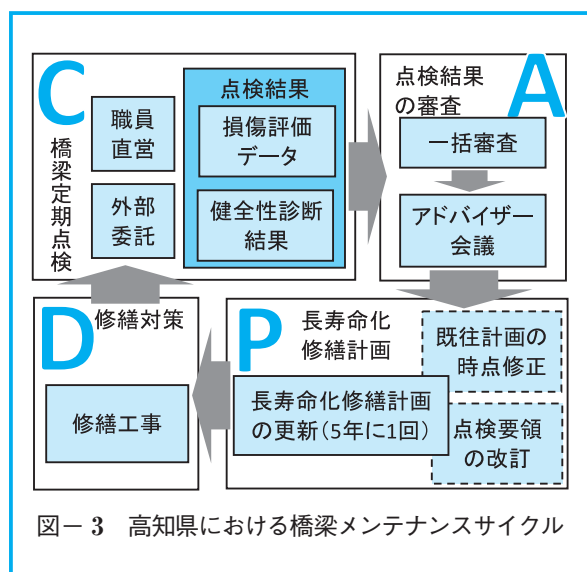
C
橋梁定期点検

職員直営

外部委託

点検結果

損傷評価データ

健全性診断結果

点検結果の審査

A

一括審査

アドバイザー会議

D

修繕対策

修繕工事

P

長寿命化修繕計画

既往計画の時点修正

長寿命化修繕計画の更新（5年に1回）

点検要領の改訂

図－3　高知県における橋梁メンテナンスサイクル